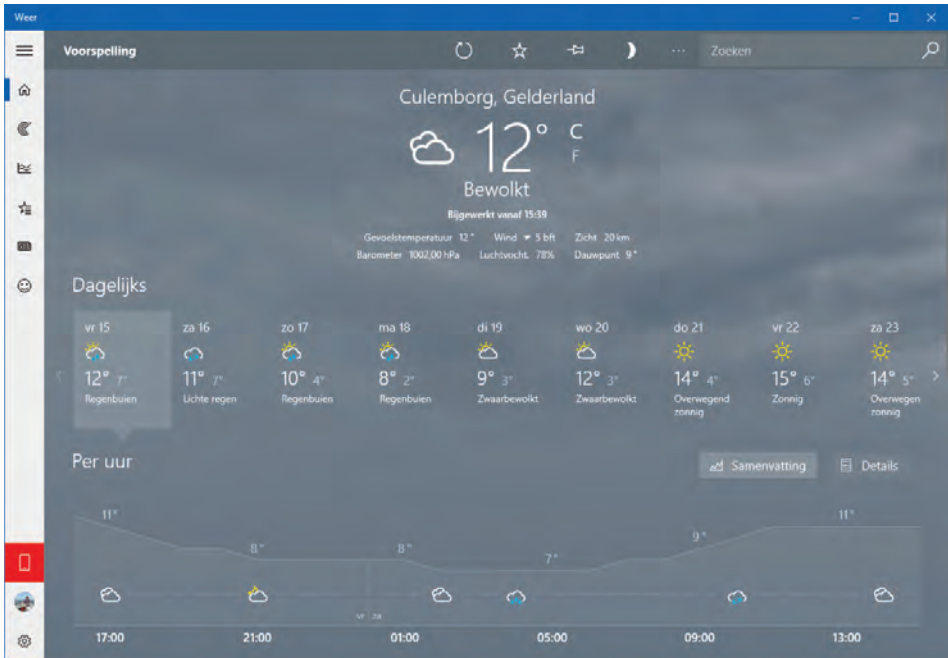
Weer

Voorspelling

Zoeken

Culemborg, Gelderland

12° C F

Bewolkt

Bijgewerkt vanaf 15:39

Gevoelstemperatuur 12° Wind 5 bft Zicht 20 km
Barometer 1002,00 hPa Luchtvocht. 78% Dauwpunt 9°

Dagelijks

vr 15 12° 7° Regenbuien
za 16 11° 7° Lichte regen
zo 17 10° 4° Regenbuien
ma 18 8° 2° Regenbuien
di 19 9° 3° Zwaarbewolkt
wo 20 12° 3° Zwaarbewolkt
do 21 14° 4° Overwegend zonnig
vr 22 15° 6° Zonnig
za 23 14° 5° Overwegen zonnig

Per uur

Samenvatting

Details

11° 8° 8° 7° 9° 11°

vr za

17:00 21:00 01:00 05:00 09:00 13:00